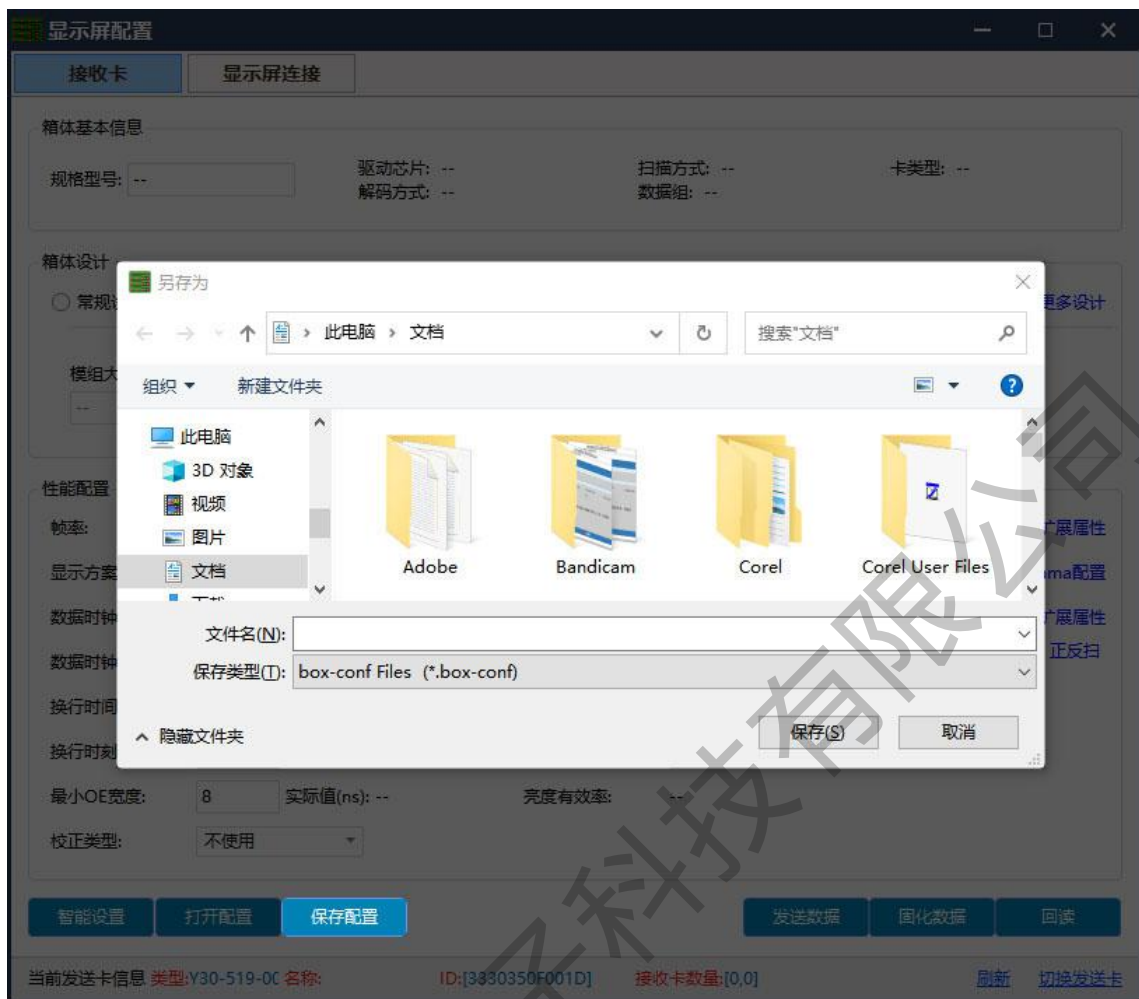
显示屏配置

接收卡 显示屏连接

箱体基本信息

规格型号: --

驱动芯片: --
解码方式: --

扫描方式: --
数据组: --

卡类型: --

箱体设计

常规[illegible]

更多设计

模组大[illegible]

--

性能配置

帧率:

显示方案

数据时钟

数据时钟

换行时间

换行时刻

扩展属性

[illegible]ma配置

扩展属性

正反扫

最小OE宽度: 8 实际值(ns): --

亮度有效率: --

校正类型: 不使用

另存为

← → ↑ 此电脑 › 文档

搜索"文档"

组织 ▾ 新建文件夹

此电脑
3D 对象
视频
图片
文档
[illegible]

Adobe
Bandicam
Corel
Corel User Files

文件名(N):

保存类型(T): box-conf Files (*.box-conf)

隐藏文件夹

保存(S) 取消

智能设置 打开配置 保存配置

发送数据 固化数据 回读

当前发送卡信息 类型:Y30-519-0C 名称: ID:[3330350F001D] 接收卡数量:[0,0] 刷新 切换发送卡

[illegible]科技有限公司